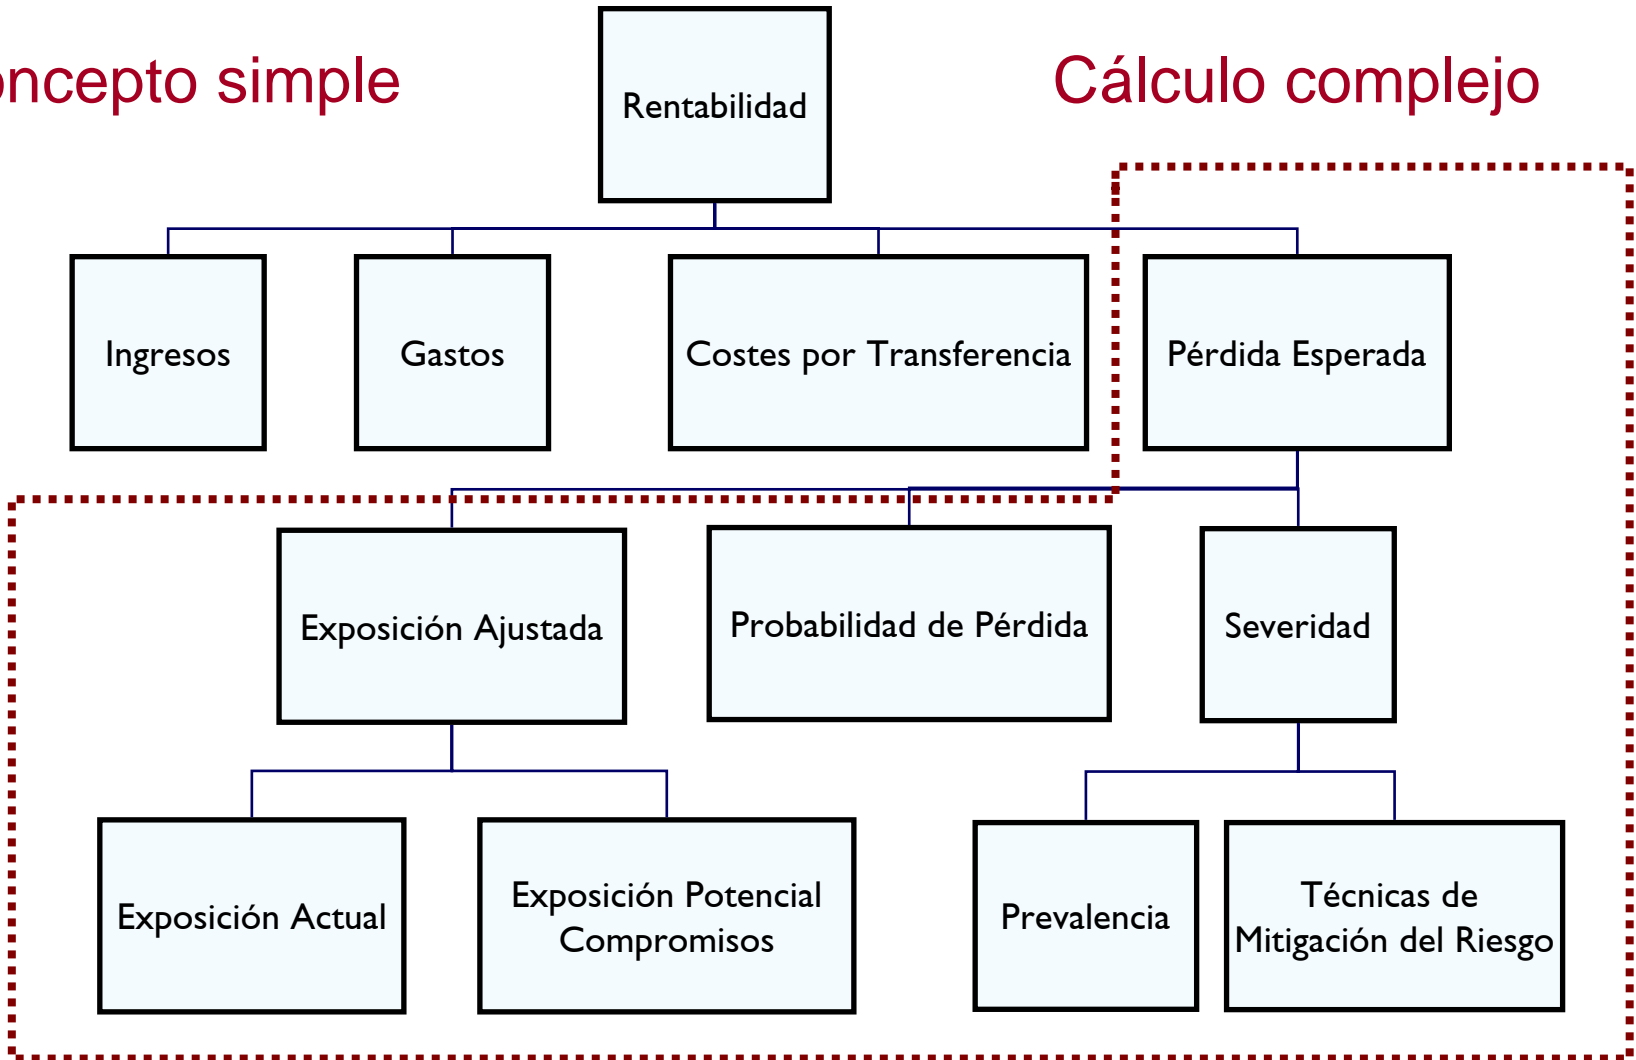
oncepto simple

Cálculo complejo

Rentabilidad

Ingresos

Gastos

Costes por Transferencia

Pérdida Esperada

Exposición Ajustada

Probabilidad de Pérdida

Severidad

Exposición Actual

Exposición Potencial Compromisos

Prevalencia

Técnicas de Mitigación del Riesgo